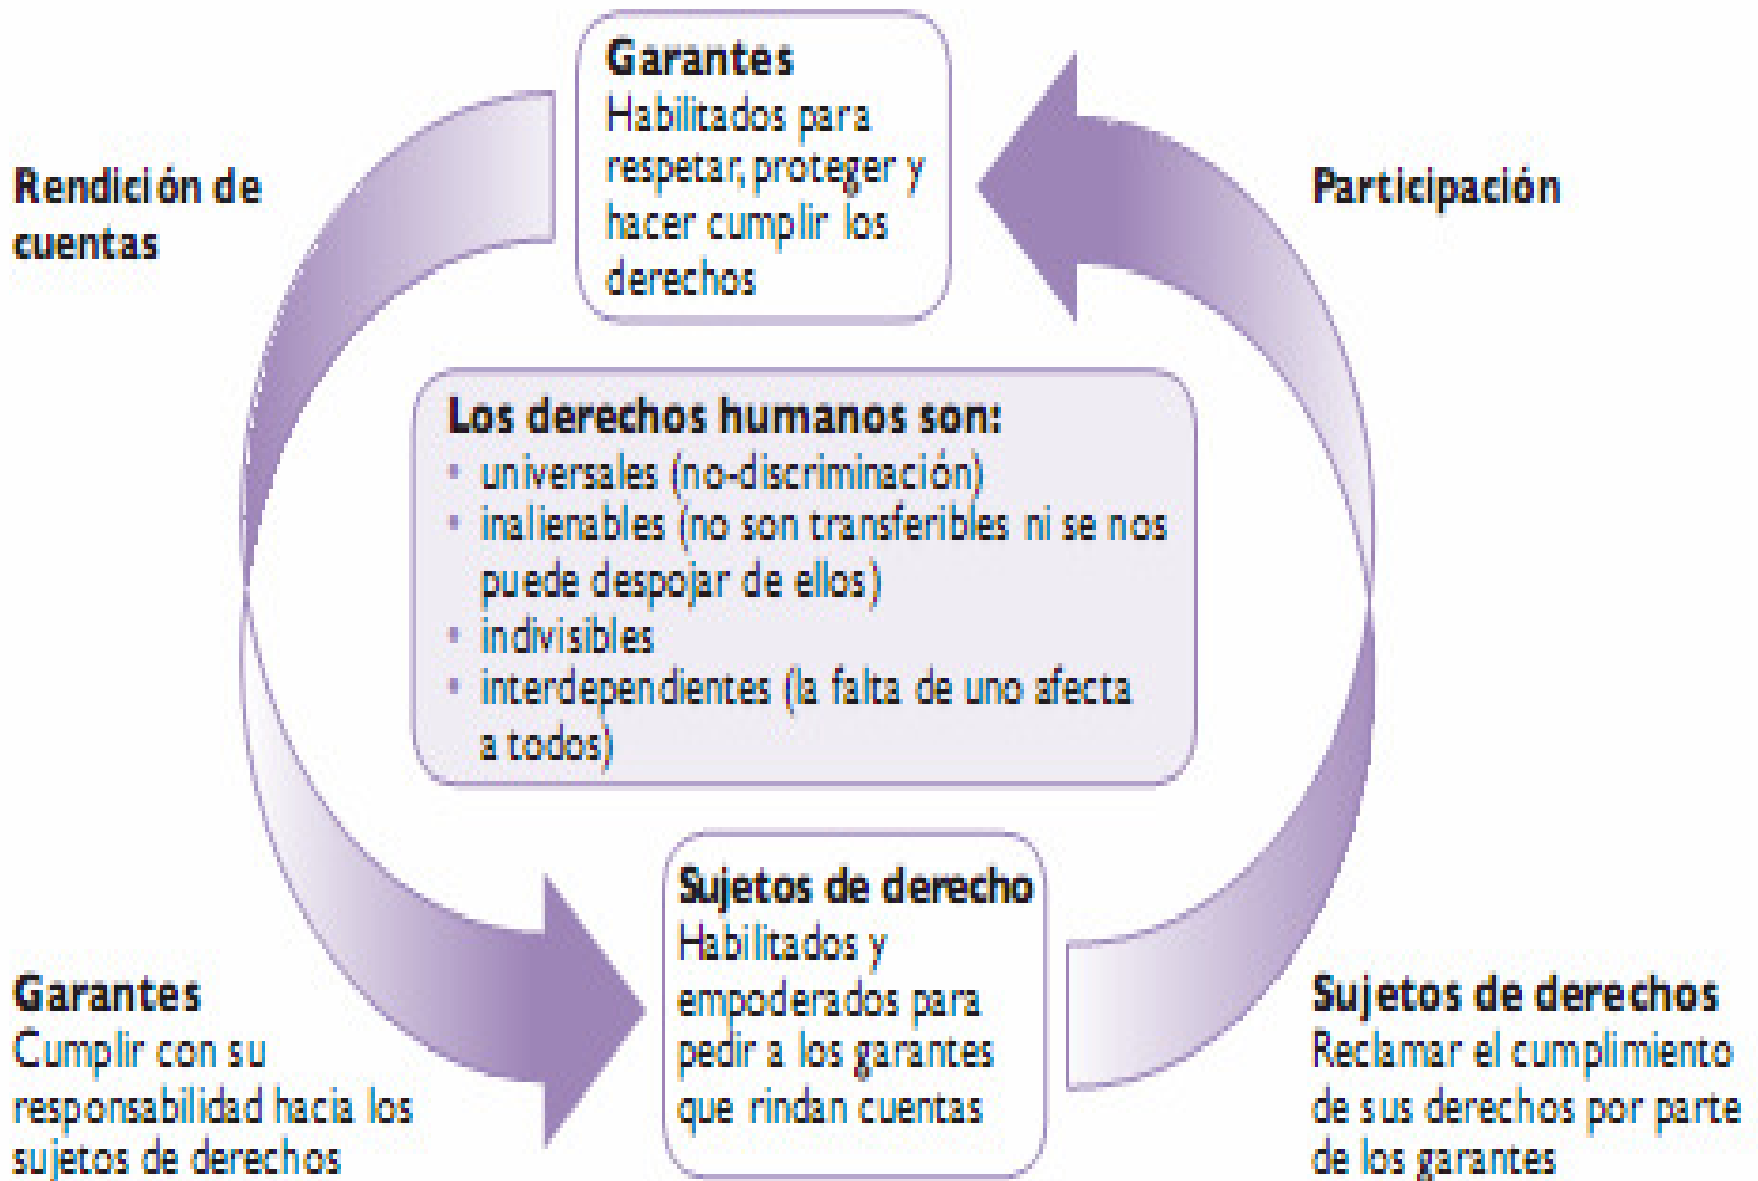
Garantes
Habilitados para respetar, proteger y hacer cumplir los derechos

Rendición de cuentas

Participación

Los derechos humanos son:
• universales (no-discriminación)
• inalienables (no son transferibles ni se nos puede despojar de ellos)
• indivisibles
• interdependientes (la falta de uno afecta a todos)

Sujetos de derecho
Habilitados y empoderados para pedir a los garantes que rindan cuentas

Garantes
Cumplir con su responsabilidad hacia los sujetos de derechos

Sujetos de derechos
Reclamar el cumplimiento de sus derechos por parte de los garantes